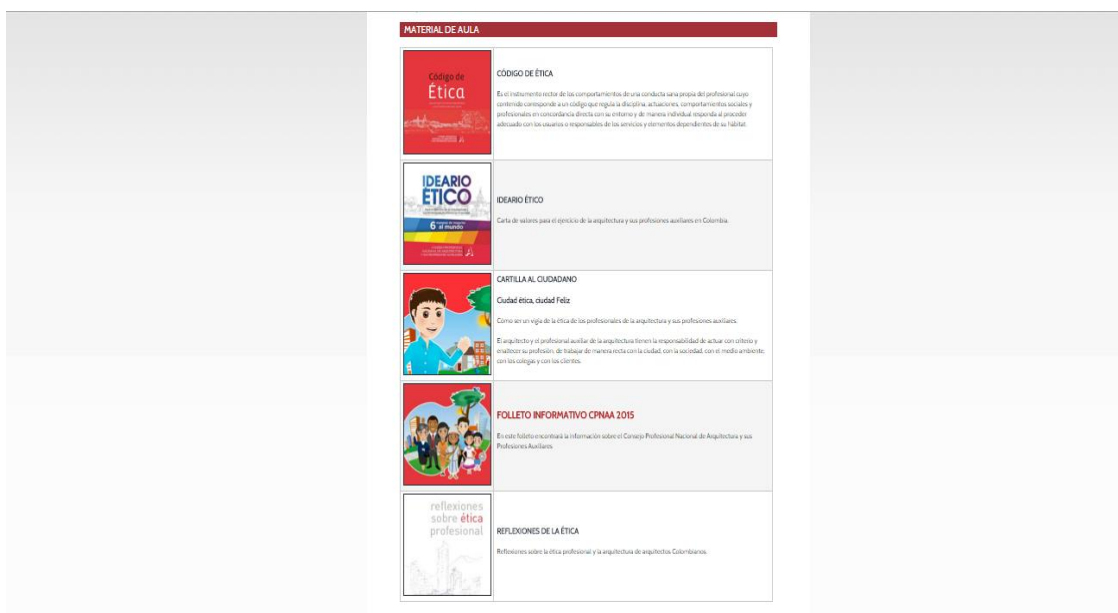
MATERIAL DE AULA

| | |
|---|---|
| Código de Ética | CÓDIGO DE ÉTICA<br><br>Es el instrumento rector de los comportamientos de una conducta sana propia del profesional cuyo contenido corresponde a un código que regula la disciplina, actuaciones, comportamientos sociales y profesionales en concordancia directa con su entorno y de manera individual responda al proceder adecuado con los usuarios o responsables de los servicios y elementos dependientes de su hábitat. |
| IDEARIO ÉTICO 6 al mundo | IDEARIO ÉTICO<br><br>Carta de valores para el ejercicio de la arquitectura y sus profesiones auxiliares en Colombia. |
| | CARTILLA AL CIUDADANO<br><br>Ciudad ética, ciudad Feliz<br><br>Como ser un vigía de la ética de los profesionales de la arquitectura y sus profesiones auxiliares.<br><br>El arquitecto y el profesional auxiliar de la arquitectura tienen la responsabilidad de actuar con criterio y enaltecer su profesión, de trabajar de manera recta con la ciudad, con la sociedad, con el medio ambiente, con los colegas y con los clientes. |
| | FOLLETO INFORMATIVO CPNAA 2015<br><br>En este folleto encontrará la información sobre el Consejo Profesional Nacional de Arquitectura y sus Profesiones Auxiliares. |
| reflexiones sobre ética profesional | REFLEXIONES DE LA ÉTICA<br><br>Reflexiones sobre la ética profesional y la arquitectura de arquitectos Colombianos. |